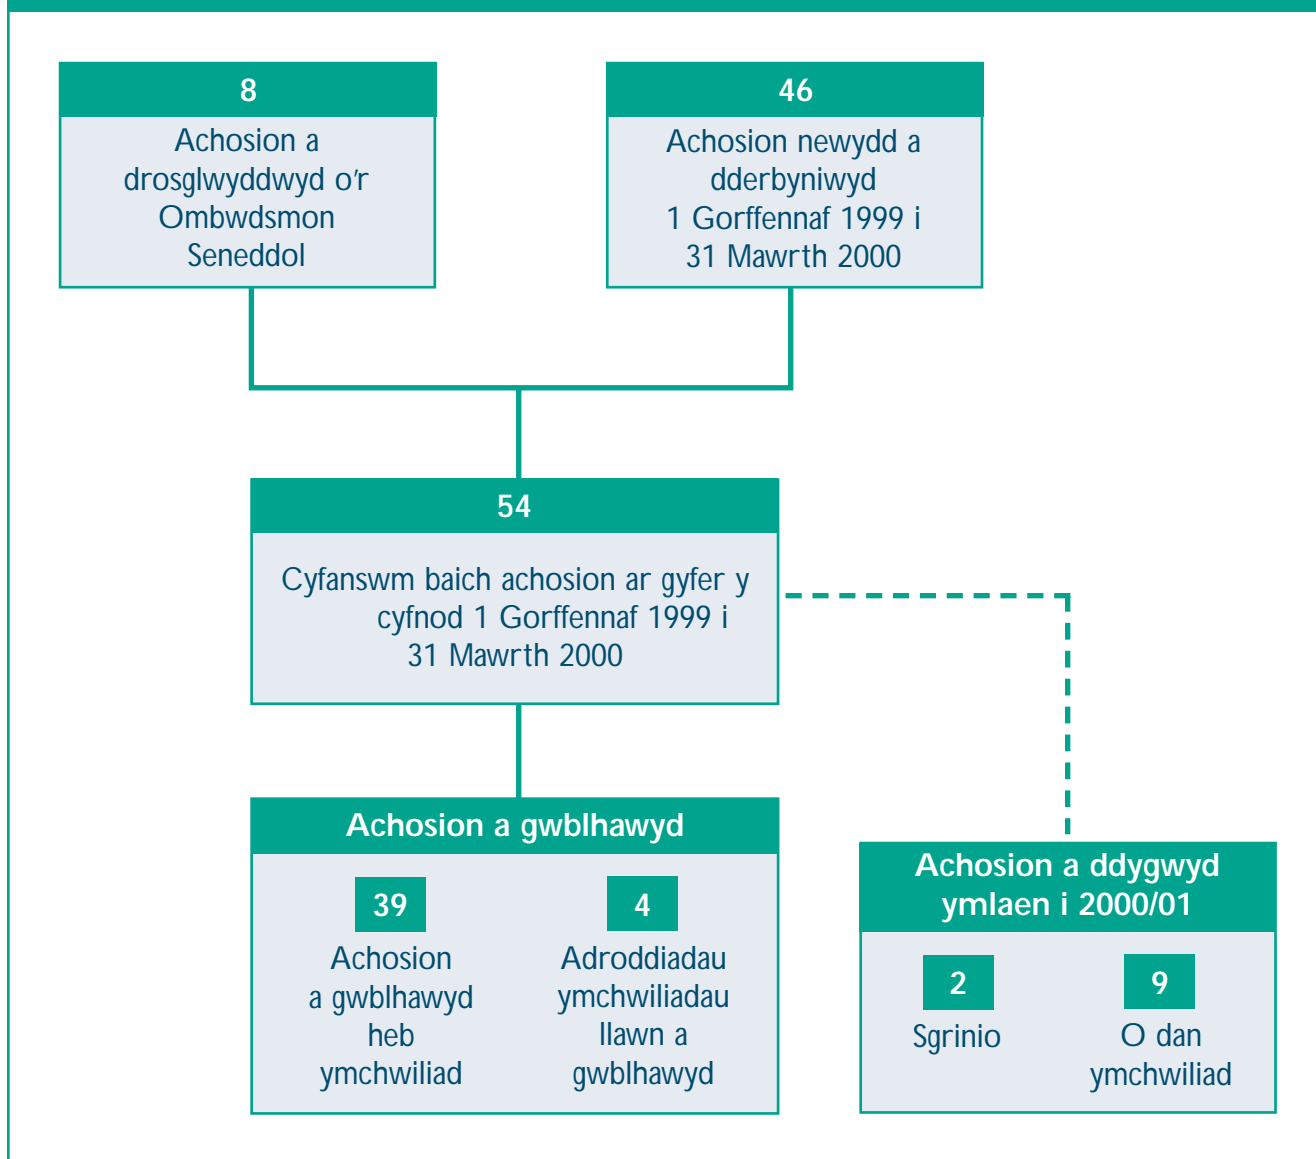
8

Achosion a drosglwyddwyd o'r Ombwdsmon Seneddol

46

Achosion newydd a dderbyniwyd 1 Gorffennaf 1999 i 31 Mawrth 2000

54

Cyfanswm baich achosion ar gyfer y cyfnod 1 Gorffennaf 1999 i 31 Mawrth 2000

Achosion a gwblhawyd

39

Achosion a gwblhawyd heb ymchwiliad

4

Adroddiadau ymchwiliadau llawn a gwblhawyd

Achosion a ddygwyd ymlaen i 2000/01

2

Sgrinio

9

O dan ymchwiliad